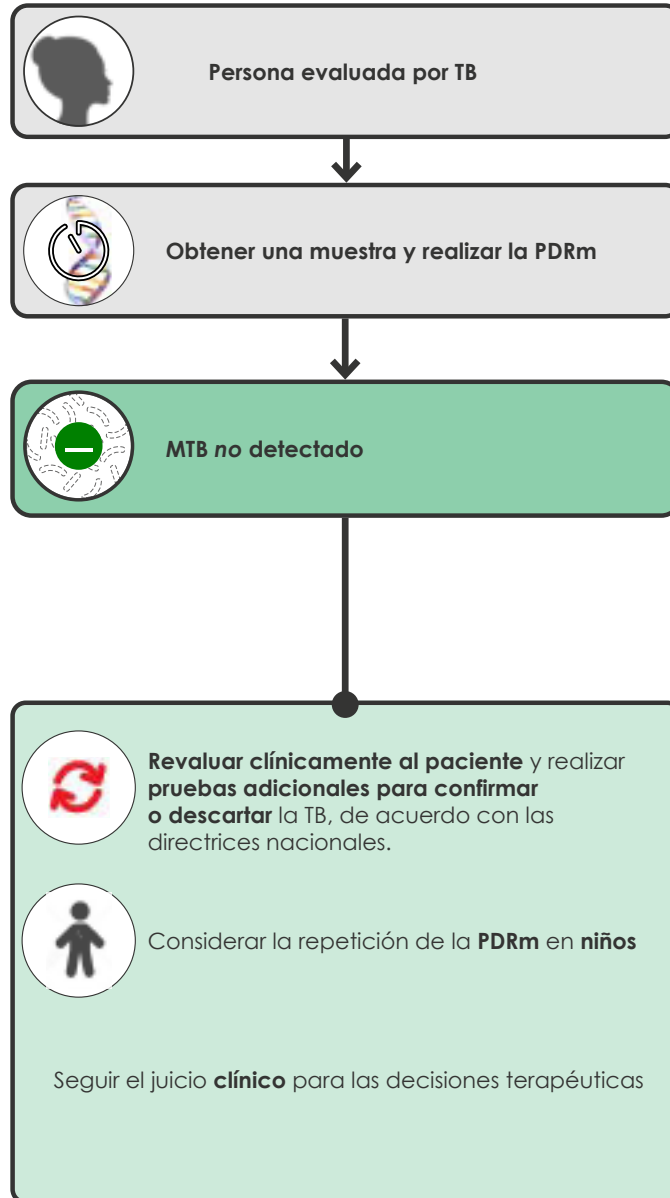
Persona evaluada por TB

Obtener una muestra y realizar la PDRm

MTB *no* detectado

**Revaluar clínicamente al paciente** y realizar **pruebas adicionales para confirmar o descartar** la TB, de acuerdo con las directrices nacionales.

Considerar la repetición de la **PDRm** en **niños**

Seguir el juicio **clínico** para las decisiones terapéuticas